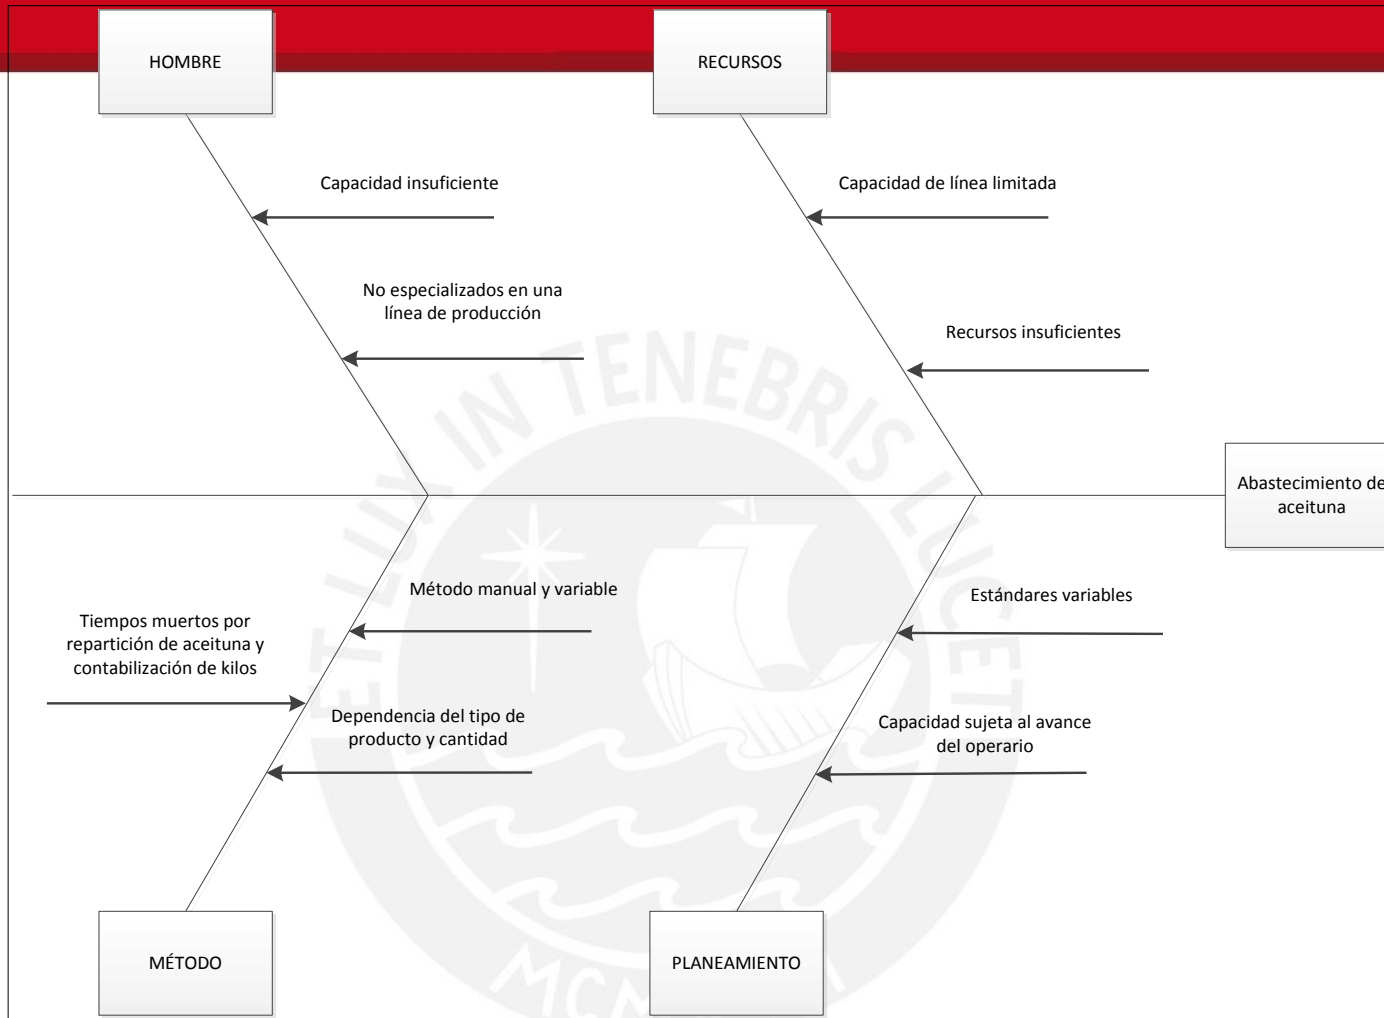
HOMBRE

RECURSOS

Capacidad insuficiente

Capacidad de línea limitada

No especializados en una línea de producción

Recursos insuficientes

Abastecimiento de aceituna

Método manual y variable

Tiempos muertos por repartición de aceituna y contabilización de kilos

Estándares variables

Dependencia del tipo de producto y cantidad

Capacidad sujeta al avance del operario

MÉTODO

PLANEAMIENTO

LUX IN TENEBRIS LUCET

MCM